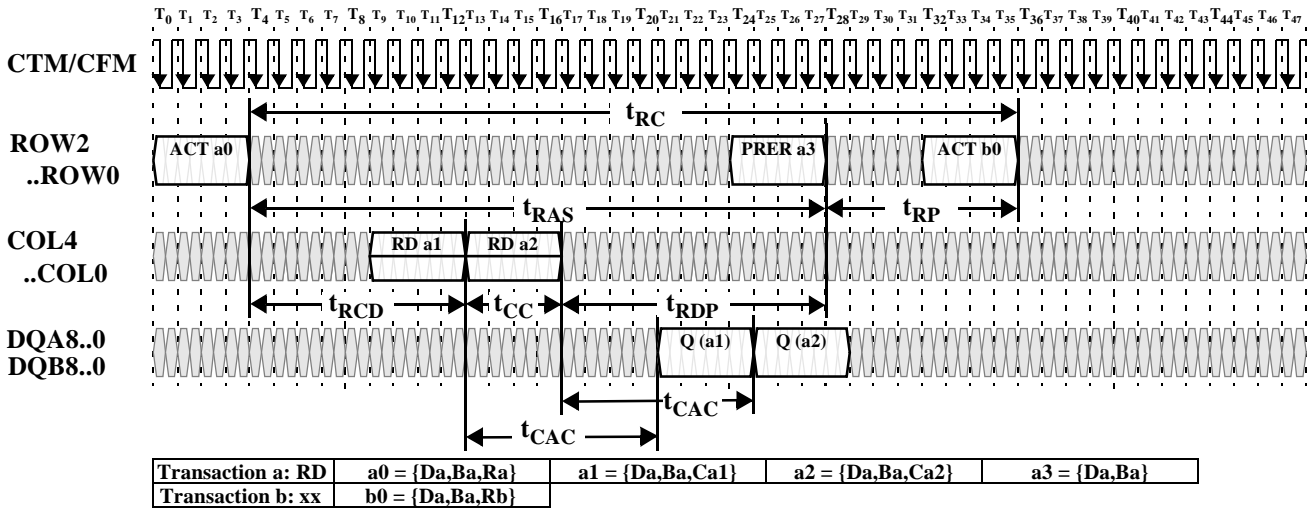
$T_0$ $T_1$ $T_2$ $T_3$ $T_4$ $T_5$ $T_6$ $T_7$ $T_8$ $T_9$ $T_{10}$ $T_{11}$ $T_{12}$ $T_{13}$ $T_{14}$ $T_{15}$ $T_{16}$ $T_{17}$ $T_{18}$ $T_{19}$ $T_{20}$ $T_{21}$ $T_{22}$ $T_{23}$ $T_{24}$ $T_{25}$ $T_{26}$ $T_{27}$ $T_{28}$ $T_{29}$ $T_{30}$ $T_{31}$ $T_{32}$ $T_{33}$ $T_{34}$ $T_{35}$ $T_{36}$ $T_{37}$ $T_{38}$ $T_{39}$ $T_{40}$ $T_{41}$ $T_{42}$ $T_{43}$ $T_{44}$ $T_{45}$ $T_{46}$ $T_{47}$

CTM/CFM

$t_{RC}$

ROW2 ..ROW0

ACT a0

PRER a3

ACT b0

$t_{RAS}$

$t_{RP}$

COL4 ..COL0

RD a1

RD a2

$t_{RCD}$

$t_{CC}$

$t_{RDP}$

DQA8..0 DQB8..0

Q (a1)

Q (a2)

$t_{CAC}$

$t_{CAC}$

| Transaction a: RD | a0 = {Da,Ba,Ra} | a1 = {Da,Ba,Ca1} | a2 = {Da,Ba,Ca2} | a3 = {Da,Ba} |
|---|---|---|---|---|
| Transaction b: xx | b0 = {Da,Ba,Rb} | | | |